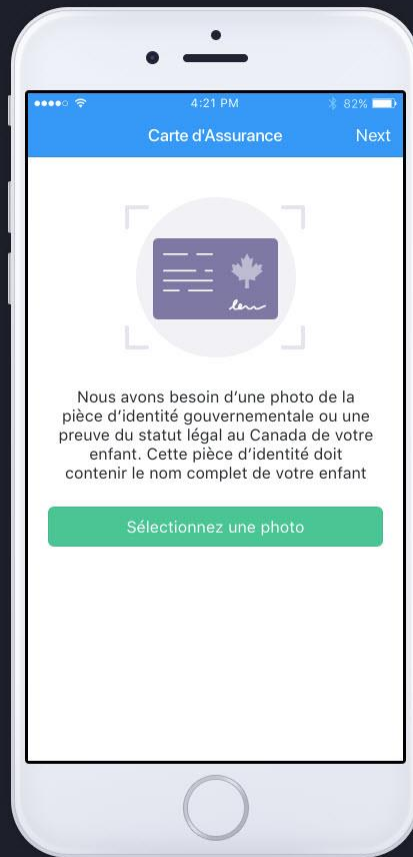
4:21 PM
82%

Carte d'Assurance
Next

Nous avons besoin d'une photo de la pièce d'identité gouvernementale ou une preuve du statut légal au Canada de votre enfant. Cette pièce d'identité doit contenir le nom complet de votre enfant

Sélectionnez une photo